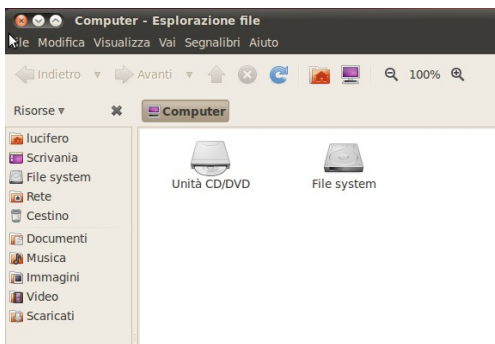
Computer - Esplorazione file

File Modifica Visualizza Vai Segnalibri Aiuto

Indietro Avanti 100%

Risorse

Computer

lucifero
Scrivania
File system
Rete
Cestino
Documenti
Musica
Immagini
Video
Scaricati

Unità CD/DVD

File system